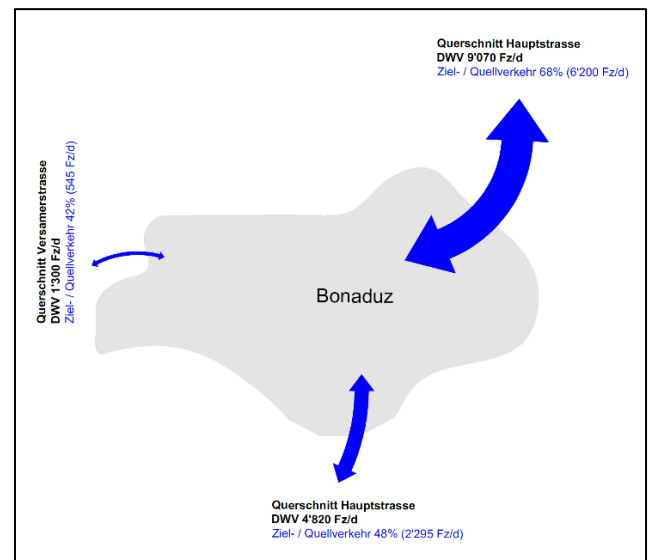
Querschnitt Hauptstrasse
DWV 9'070 Fz/d
Ziel- / Quellverkehr 68% (6'200 Fz/d)

Querschnitt Versamerstrasse
DWV 1'300 Fz/d
Ziel- / Quellverkehr 42% (545 Fz/d)

Bonaduz

Querschnitt Hauptstrasse
DWV 4'820 Fz/d
Ziel- / Quellverkehr 48% (2'295 Fz/d)